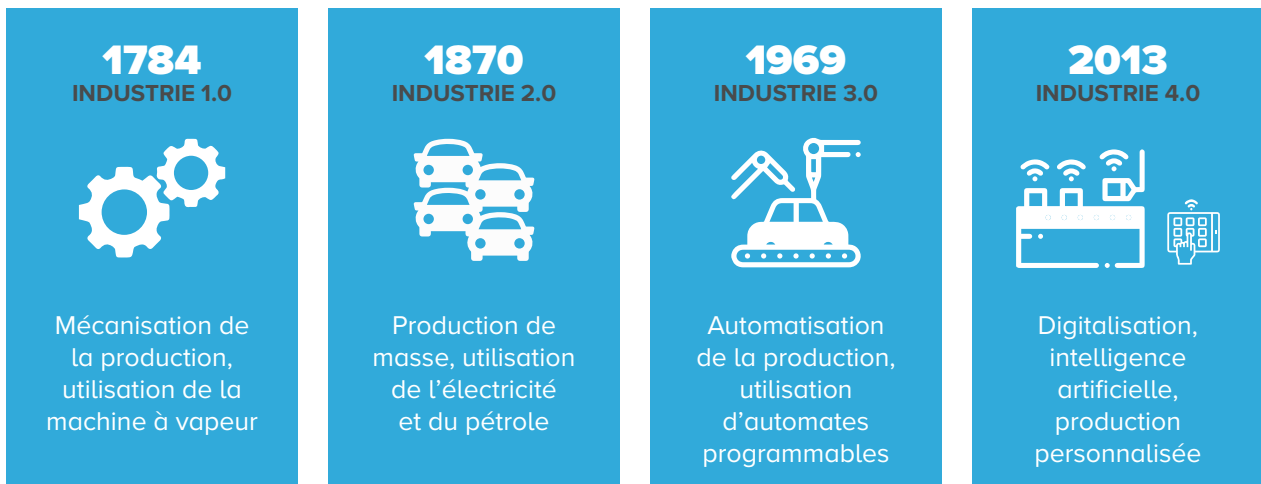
1784
INDUSTRIE 1.0

Mécanisation de la production, utilisation de la machine à vapeur

1870
INDUSTRIE 2.0

Production de masse, utilisation de l'électricité et du pétrole

1969
INDUSTRIE 3.0

Automatisation de la production, utilisation d'automates programmables

2013
INDUSTRIE 4.0

Digitalisation, intelligence artificielle, production personnalisée